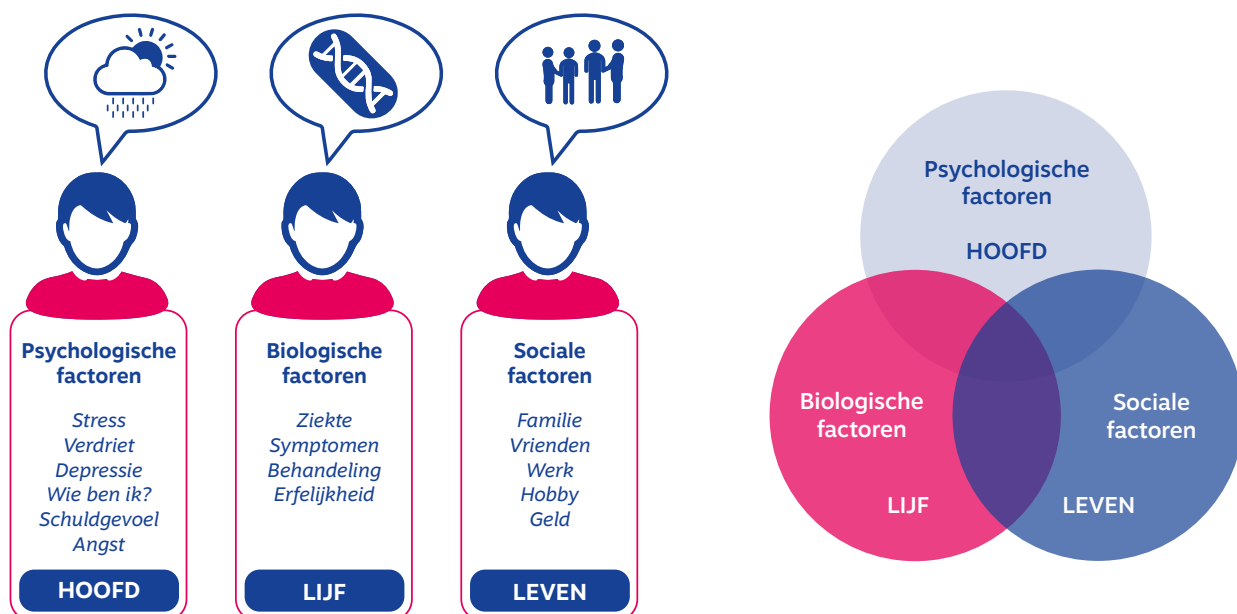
Psychologische factoren

Stress
Verdriet
Depressie
Wie ben ik?
Schuldgevoel
Angst

HOOFD

Biologische factoren

Ziekte
Symptomen
Behandeling
Erfelijkheid

LIJF

Sociale factoren

Familie
Vrienden
Werk
Hobby
Geld

LEVEN

Psychologische factoren

HOOFD

Biologische factoren

LIJF

Sociale factoren

LEVEN